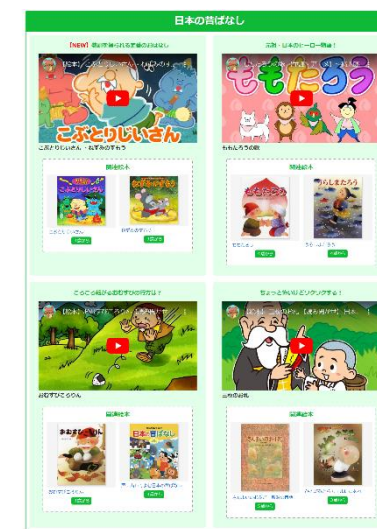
日本の昔ばなし

【NEW】 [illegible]

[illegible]

こぶとりじいさん

こぶとりじいさん・ねずみのすもう

関連絵本

こぶとりじいさん

ねずみのすもう

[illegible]

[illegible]

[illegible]

元祖・日本のヒーロー登場！

ももたろう

ももたろうの歌

関連絵本

ももたろう

うらしまたろう

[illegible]

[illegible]

ころころ転がるおむすびの行方は？

おむすびころりん

関連絵本

おむすびころりん

日本の昔ばなし

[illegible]

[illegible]

ちょっと怖い！どうなる？

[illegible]

関連絵本

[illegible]

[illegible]

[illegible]

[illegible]